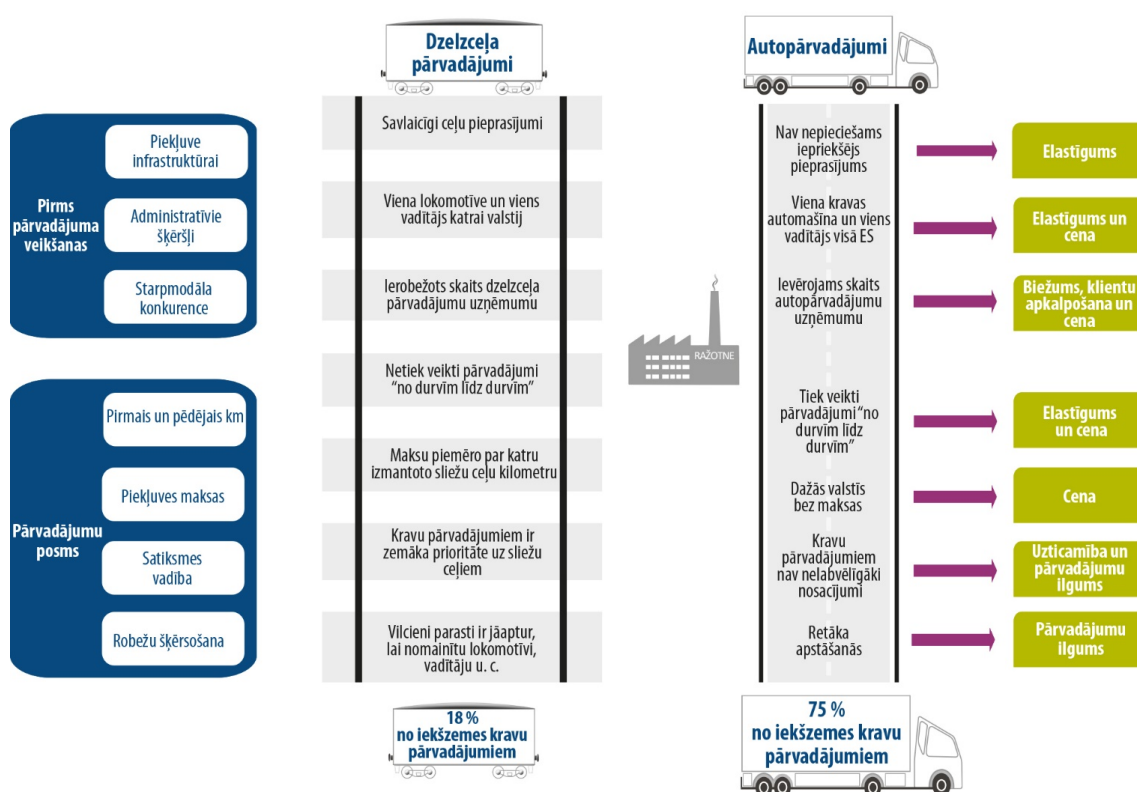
Dzelzceļa pārvadājumi

Autopārvadājumi

Pirms pārvadājuma veikšanas

Piekļuve infrastruktūrai

Administratīvie šķēršļi

Starpmodāla konkurence

Pārvadājumu posms

Pirmais un pēdējais km

Piekļuves maksas

Satiksmes vadība

Robežu šķērsošana

Savlaicīgi ceļu pieprasījumi

Viena lokomotīve un viens vadītājs katrai valstij

Ierobežots skaits dzelzceļa pārvadājumu uzņēmumu

Netiek veikti pārvadājumi "no durvīm līdz durvīm"

Maksu piemēro par katru izmantoto sliežu ceļu kilometru

Kravu pārvadājumiem ir zemāka prioritāte uz sliežu ceļiem

Vilcieni parasti ir jāaptur, lai nomainītu lokomotīvi, vadītāju u. c.

18 % no iekšzemes kravu pārvadājumiem

RAŽOTNE

Nav nepieciešams iepriekšējs pieprasījums

Elastīgums

Viena kravas automašīna un viens vadītājs visā ES

Elastīgums un cena

Ievērojams skaits autopārvadājumu uzņēmumu

Biežums, klientu apkalpošana un cena

Tiek veikti pārvadājumi "no durvīm līdz durvīm"

Elastīgums un cena

Dažās valstīs bez maksas

Cena

Kravu pārvadājumiem nav nelabvēlīgāki nosacījumi

Uzticamība un pārvadājumu ilgums

Retāka apstāšanās

Pārvadājumu ilgums

75 % no iekšzemes kravu pārvadājumiem